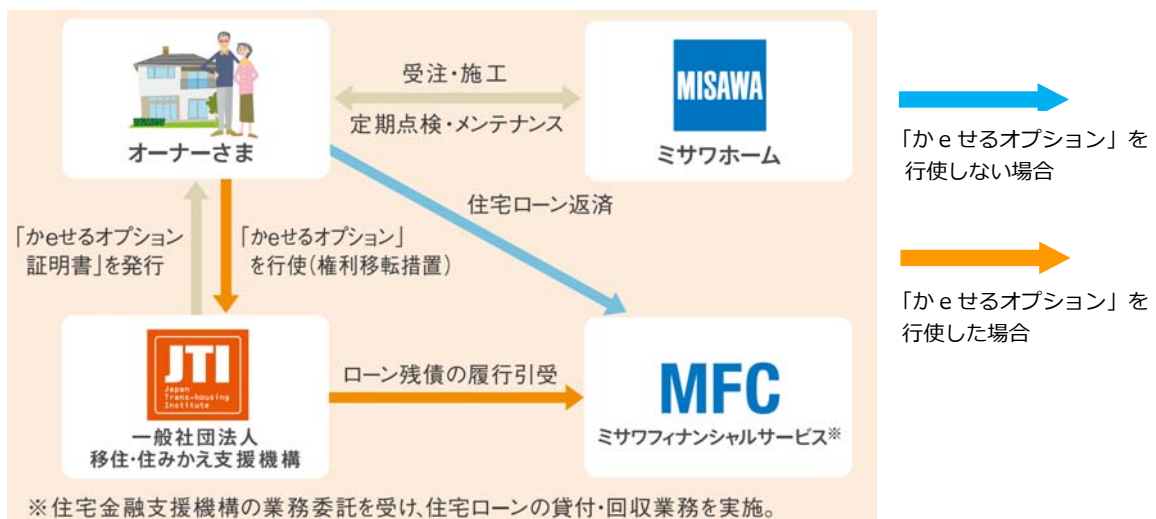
MISAWA

オーナーさま

受注・施工

定期点検・メンテナンス

ミサワホーム

住宅ローン返済

「かeせるオプション」
証明書」を発行

「かeせるオプション」
を行使(権利移転措置)

JTI
Japan Trans-housing Institute

一般社団法人
移住・住みかえ支援機構

ローン残債の履行引受

MFC

ミサワフィナンシャルサービス※

※住宅金融支援機構の業務委託を受け、住宅ローンの貸付・回収業務を実施。

「かｅせるオプション」を行使しない場合

「かｅせるオプション」を行使した場合